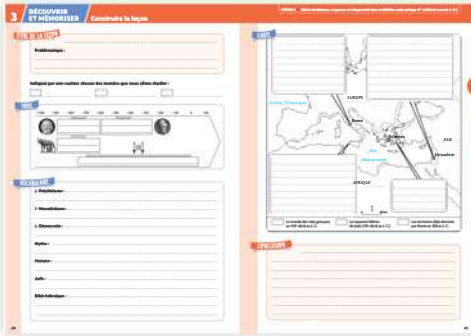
3 DÉCOUVRIR ET MÉMORISER Construire la leçon

THÈME 1 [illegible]

TITRE DE LA LEÇON

Problématique :

Indiquez par une couleur chacun des mondes que nous allons étudier :

FRISE

VOCABULAIRE

1. Polythéisme :

2. Monothéisme :

3. Démocratie :

Mythe :

Histoire :

Juifs :

Bible hébraïque :

CARTE

Océan Atlantique

EUROPE

Rome

Athènes

ASIE

Jérusalem

Mer Méditerranée

AFRIQUE

Le monde des cités grecques au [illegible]

Le royaume hébreu de Juda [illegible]

Les territoires déjà dominés par Rome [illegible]

CONCLUSION

38

39